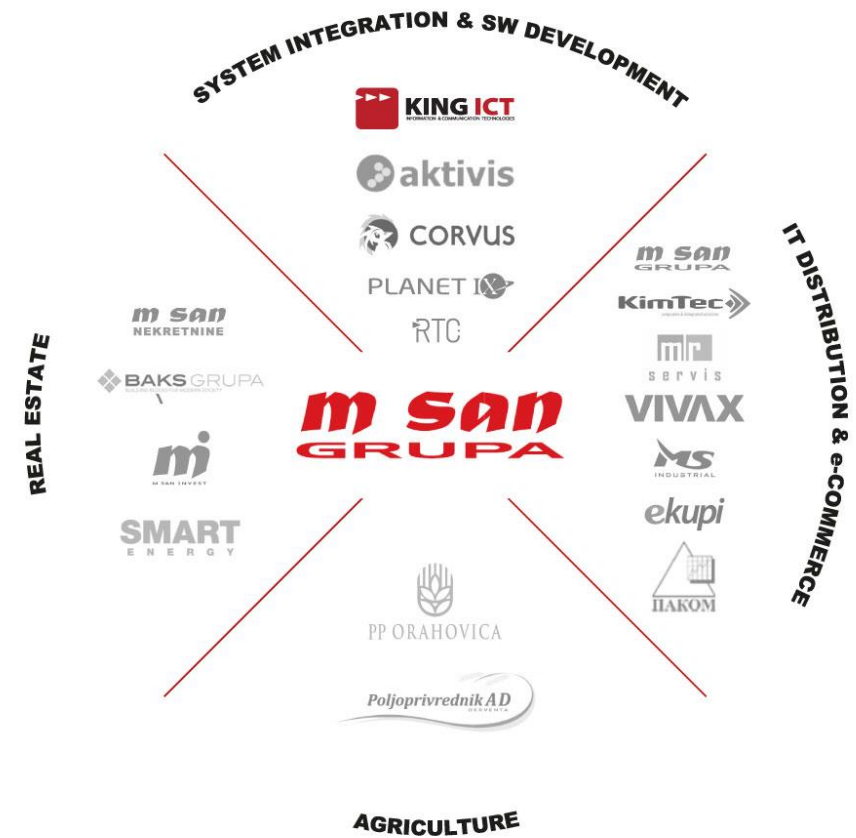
SYSTEM INTEGRATION & SW DEVELOPMENT

KING ICT
INFORMATION & COMMUNICATION TECHNOLOGIES

aktivis

CORVUS

PLANET IX

RTC

IT DISTRIBUTION & e-COMMERCE

m san
GRUPA

KimTec

MR
servis

VIVAX

MS
INDUSTRIAL

ekupi

ПАКОМ

REAL ESTATE

m san
NEKRETNINE

BAKS GRUPA

M SAN INVEST

SMART
ENERGY

m san
GRUPA

PP ORAHOVICA

Poljoprivrednik AD
DERVENTA

AGRICULTURE